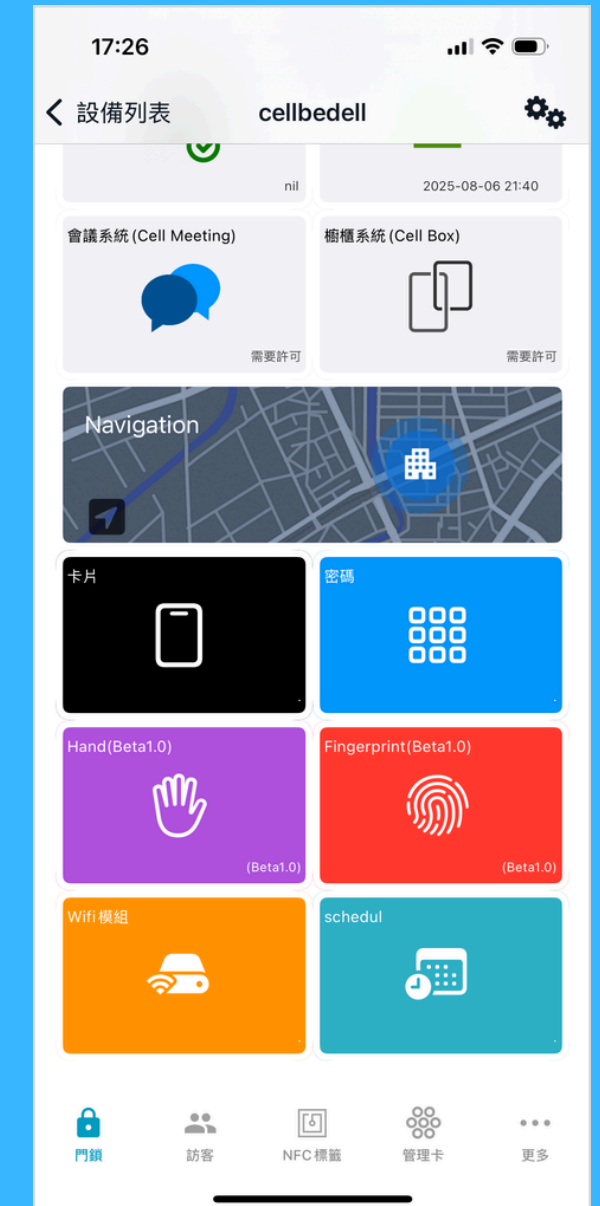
17:26

設備列表

cellbedell

nil

2025-08-06 21:40

會議系統 (Cell Meeting)

需要許可

櫥櫃系統 (Cell Box)

需要許可

Navigation

卡片

密碼

Hand(Beta1.0)

(Beta1.0)

Fingerprint(Beta1.0)

(Beta1.0)

Wifi 模組

schedul

門鎖

訪客

NFC 標籤

管理卡

更多